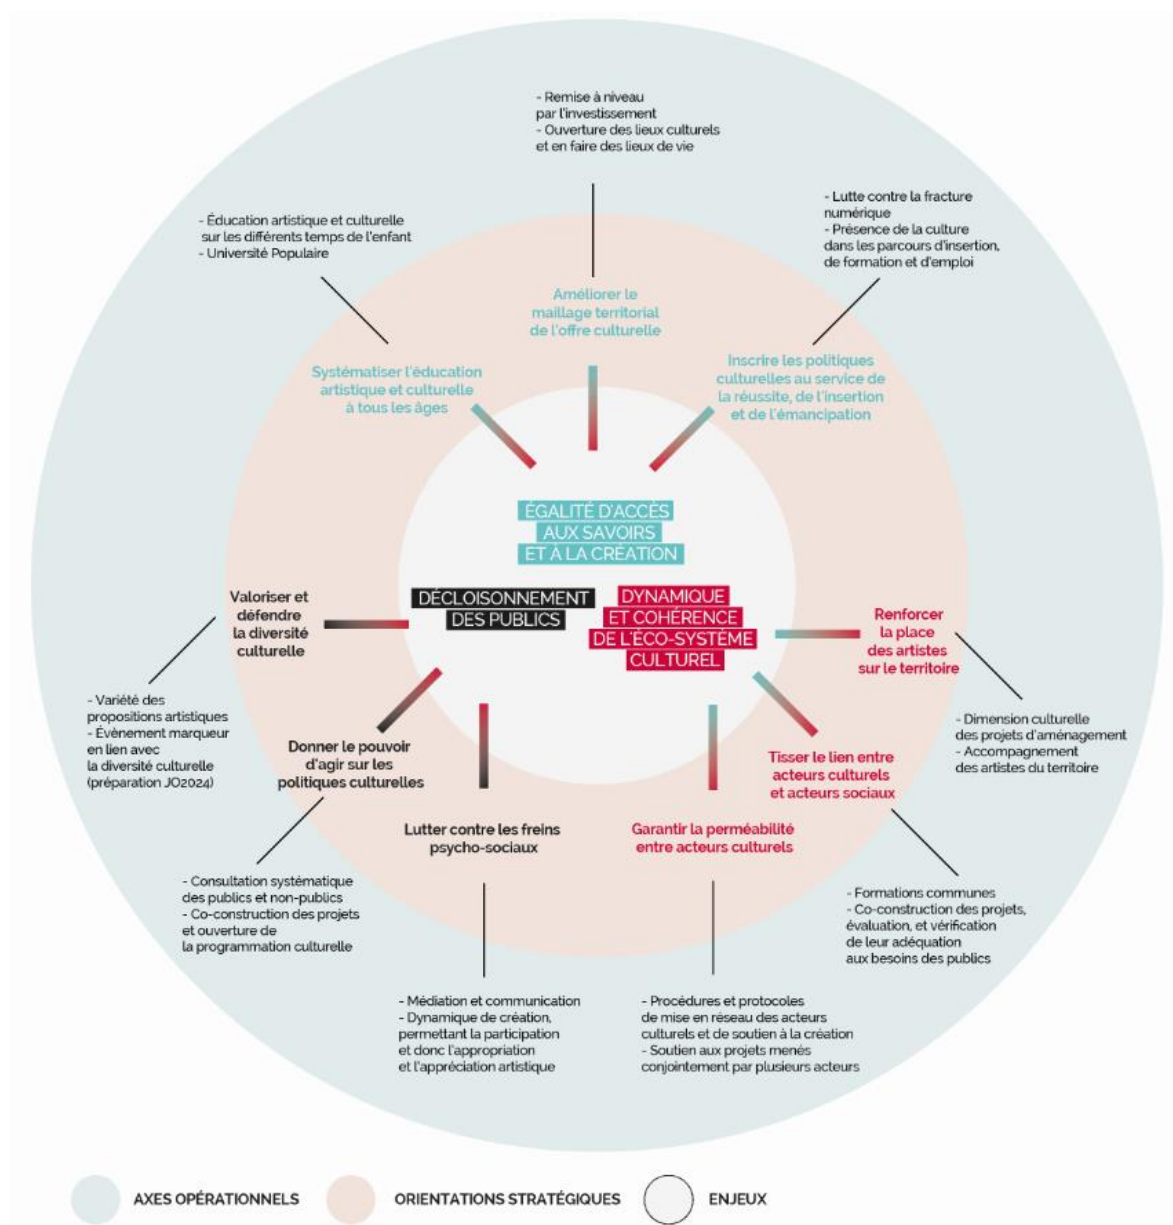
- Remise à niveau par l'investissement
- Ouverture des lieux culturels et en faire des lieux de vie

- Éducation artistique et culturelle sur les différents temps de l'enfant
- Université Populaire

- Lutte contre la fracture numérique
- Présence de la culture dans les parcours d'insertion, de formation et d'emploi

Améliorer le maillage territorial de l'offre culturelle

Systématiser l'éducation artistique et culturelle à tous les âges

Inscrire les politiques culturelles au service de la réussite, de l'insertion et de l'émancipation

ÉGALITÉ D'ACCÈS AUX SAVOIRS ET À LA CRÉATION

DÉCLOISONNEMENT DES PUBLICS

DYNAMIQUE ET COHÉRENCE DE L'ÉCO-SYSTÈME CULTUREL

Valoriser et défendre la diversité culturelle

Renforcer la place des artistes sur le territoire

- Variété des propositions artistiques
- Évènement marqueur en lien avec la diversité culturelle (préparation JO2024)

Donner le pouvoir d'agir sur les politiques culturelles

Tisser le lien entre acteurs culturels et acteurs sociaux

- Dimension culturelle des projets d'aménagement
- Accompagnement des artistes du territoire

Lutter contre les freins psycho-sociaux

Garantir la perméabilité entre acteurs culturels

- Consultation systématique des publics et non-publics
- Co-construction des projets et ouverture de la programmation culturelle

- Formations communes
- Co-construction des projets, évaluation, et vérification de leur adéquation aux besoins des publics

- Médiation et communication
- Dynamique de création, permettant la participation et donc l'appropriation et l'appréciation artistique

- Procédures et protocoles de mise en réseau des acteurs culturels et de soutien à la création
- Soutien aux projets menés conjointement par plusieurs acteurs

AXES OPÉRATIONNELS
ORIENTATIONS STRATÉGIQUES
ENJEUX